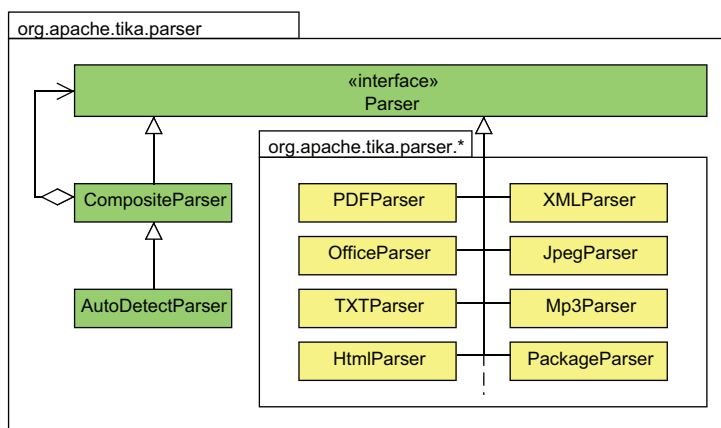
org.apache.tika.parser

«interface»
Parser

CompositeParser

AutoDetectParser

org.apache.tika.parser.*

PDFParser

XMLParser

OfficeParser

JpegParser

TXTParser

Mp3Parser

HtmlParser

PackageParser